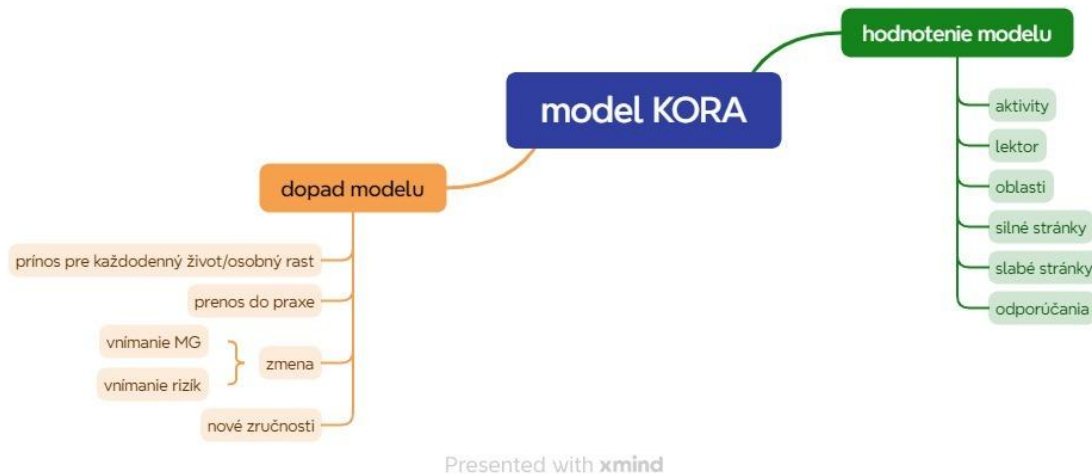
model KORA

hodnotenie modelu

aktivity

lektor

oblasti

silné stránky

slabé stránky

odporúčania

dopad modelu

prínos pre každodenný život/osobný rast

prenos do praxe

vnímanie MG

vnímanie rizík

zmena

nové zručnosti

Presented with xmind